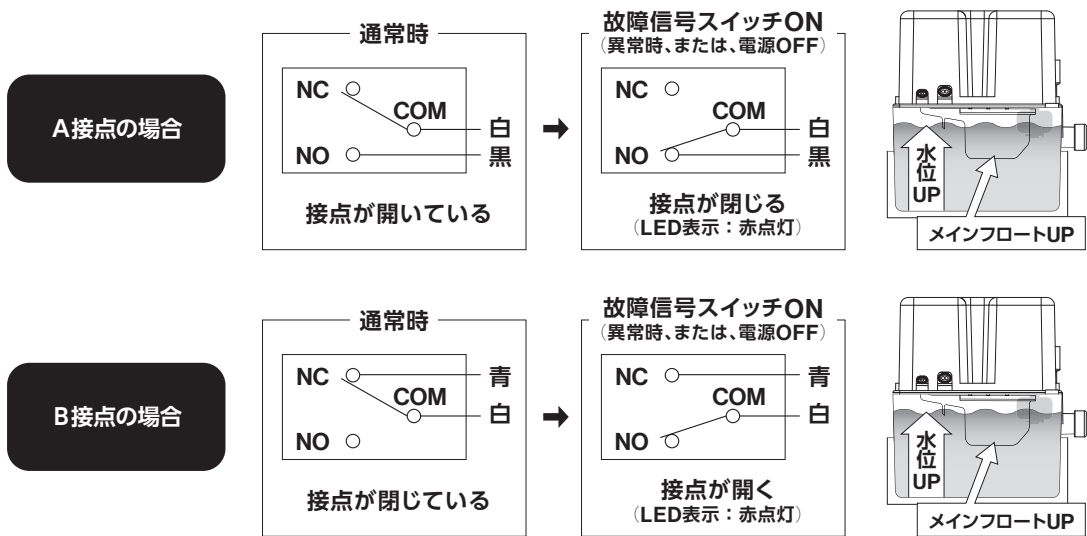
A接点の場合

通常時

NC

COM

白

NO

黒

接点が開いている

故障信号スイッチON
（異常時、または、電源OFF）

NC

COM

白

NO

黒

接点が閉じる
（LED表示：赤点灯）

水位UP

メインフロートUP

B接点の場合

通常時

NC

青

COM

白

NO

接点が閉じている

故障信号スイッチON
（異常時、または、電源OFF）

NC

青

COM

白

NO

接点が開く
（LED表示：赤点灯）

水位UP

メインフロートUP